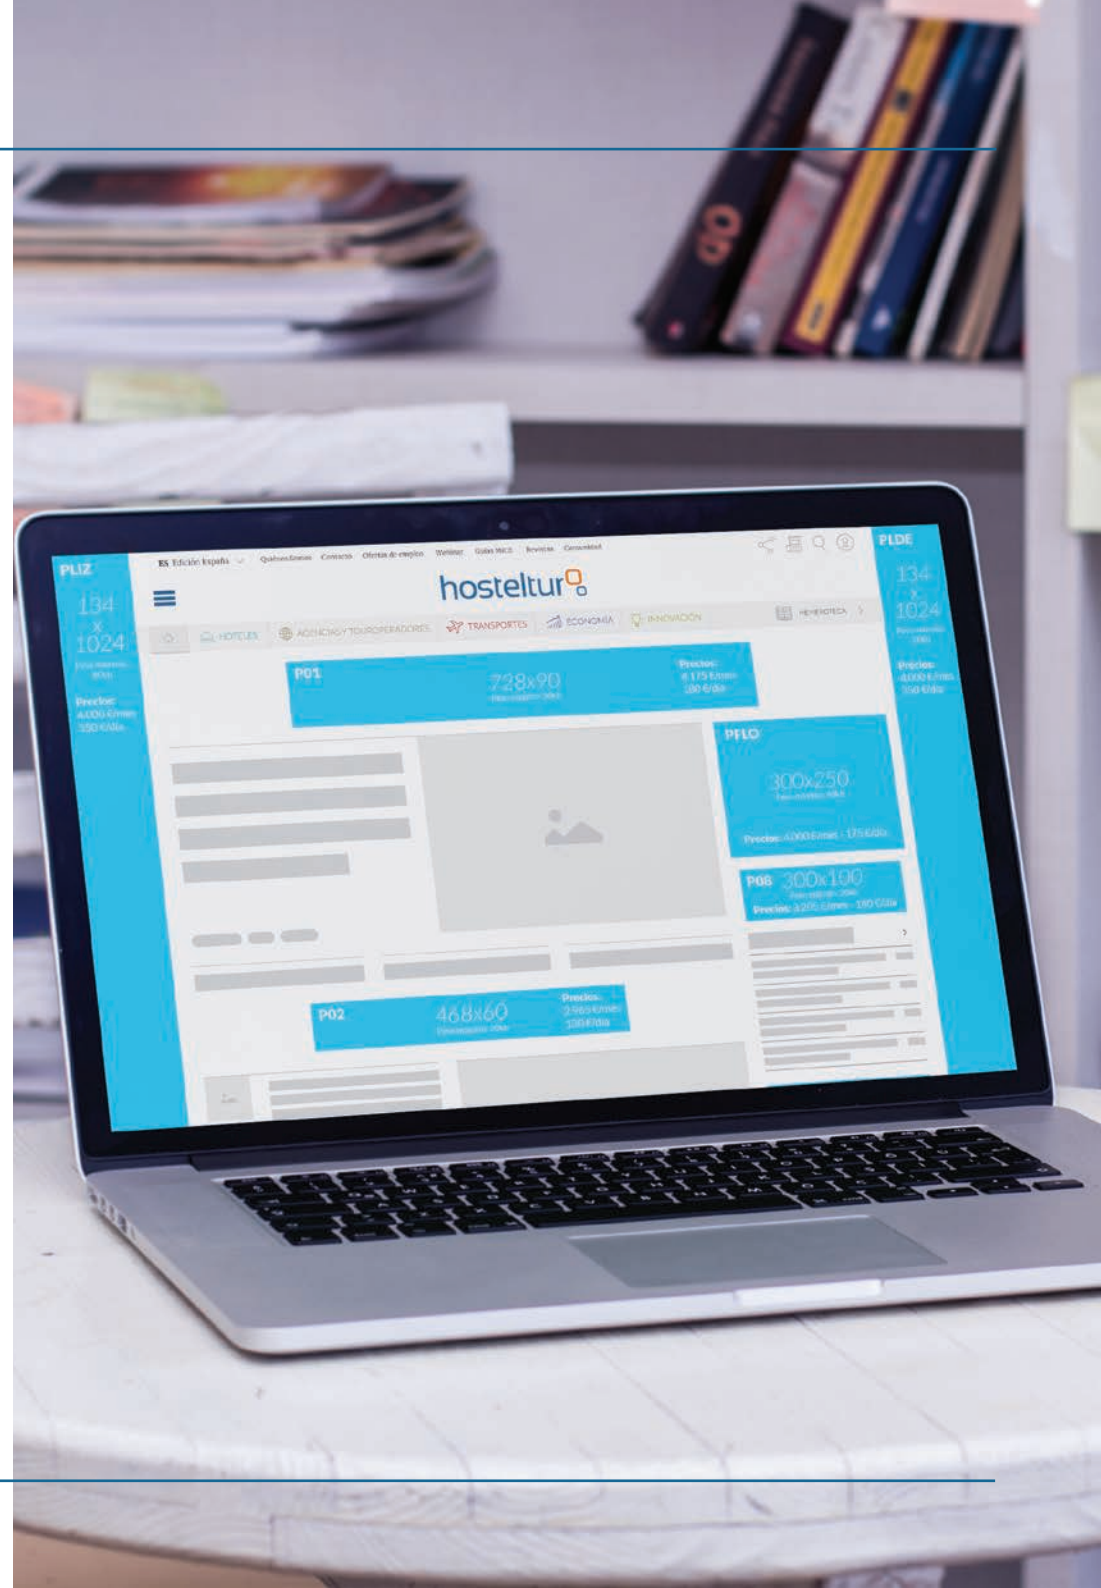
PLIZ
134
x
1024
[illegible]
Precios:
4.000 €/mes
150 €/día

ES Edición España Quiénes Somos Contacto Ofertas de empleo Webinar Guías MICE Revistas Comunidad

hosteltur

HOTELES AGENCIAS Y TOUROPERADORES TRANSPORTES ECONOMÍA INNOVACIÓN HEMEROTECA

P01
728x90
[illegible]
Precios:
4.175 €/mes
180 €/día

PFLO
300x250
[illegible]
Precios: 4.000 €/mes - 175 €/día

P08 300x100
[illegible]
Precios: 3.205 €/mes - 180 €/día

P02
468x60
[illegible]
Precios:
2.965 €/mes
100 €/día

PLDE
134
x
1024
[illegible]
Precios:
4.000 €/mes
150 €/día